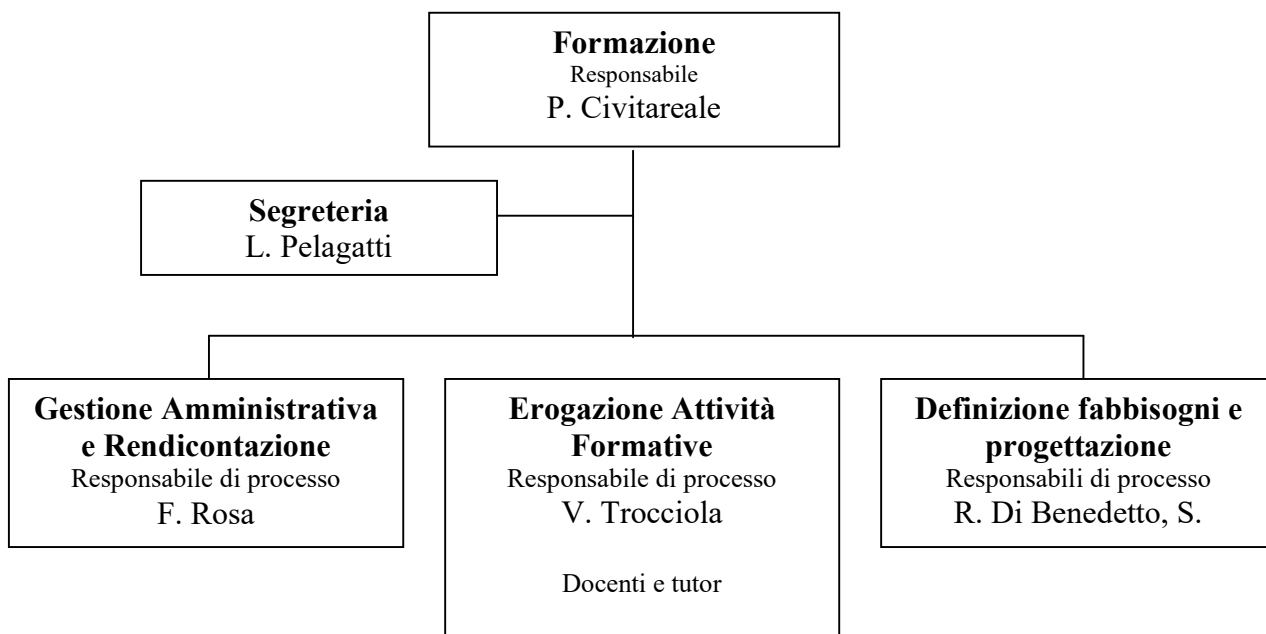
Formazione
Responsabile
P. Civitareale

Segreteria
L. Pelagatti

Gestione Amministrativa e Rendicontazione
Responsabile di processo
F. Rosa

Erogazione Attività Formative
Responsabile di processo
V. Trocciola

Docenti e tutor

Definizione fabbisogni e progettazione
Responsabili di processo
R. Di Benedetto, S.